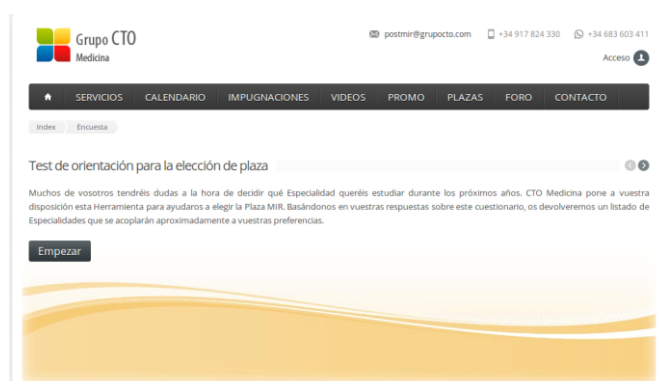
Grupo CTO
Medicina

postmir@grupocto.com +34 917 824 330 +34 683 603 411

Acceso

SERVICIOS CALENDARIO IMPUGNACIONES VIDEOS PROMO PLAZAS FORO CONTACTO

Index Encuesta

Test de orientación para la elección de plaza

Muchos de vosotros tendréis dudas a la hora de decidir qué Especialidad queréis estudiar durante los próximos años. CTO Medicina pone a vuestra disposición esta Herramienta para ayudaros a elegir la Plaza MIR. Basándonos en vuestras respuestas sobre este cuestionario, os devolveremos un listado de Especialidades que se acoplarán aproximadamente a vuestras preferencias.

Empezar